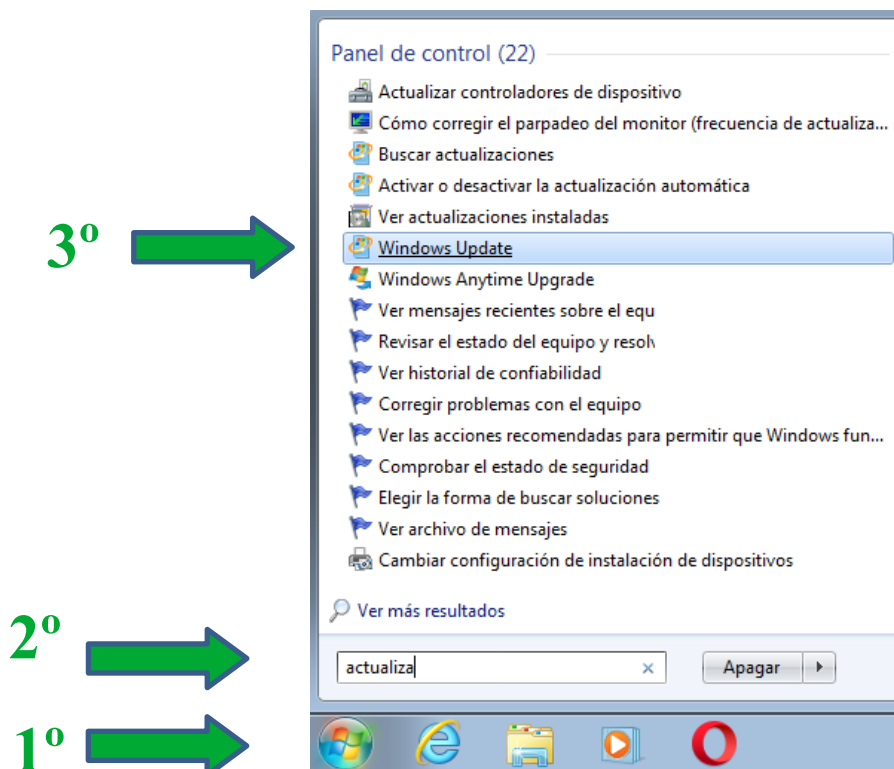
Panel de control (22)

Actualizar controladores de dispositivo
Cómo corregir el parpadeo del monitor (frecuencia de actualiza...
Buscar actualizaciones
Activar o desactivar la actualización automática
Ver actualizaciones instaladas
Windows Update
Windows Anytime Upgrade
Ver mensajes recientes sobre el equ
Revisar el estado del equipo y resol
Ver historial de confiabilidad
Corregir problemas con el equipo
Ver las acciones recomendadas para permitir que Windows fun...
Comprobar el estado de seguridad
Elegir la forma de buscar soluciones
Ver archivo de mensajes
Cambiar configuración de instalación de dispositivos

Ver más resultados

actualiza

Apagar

3º

2º

1º